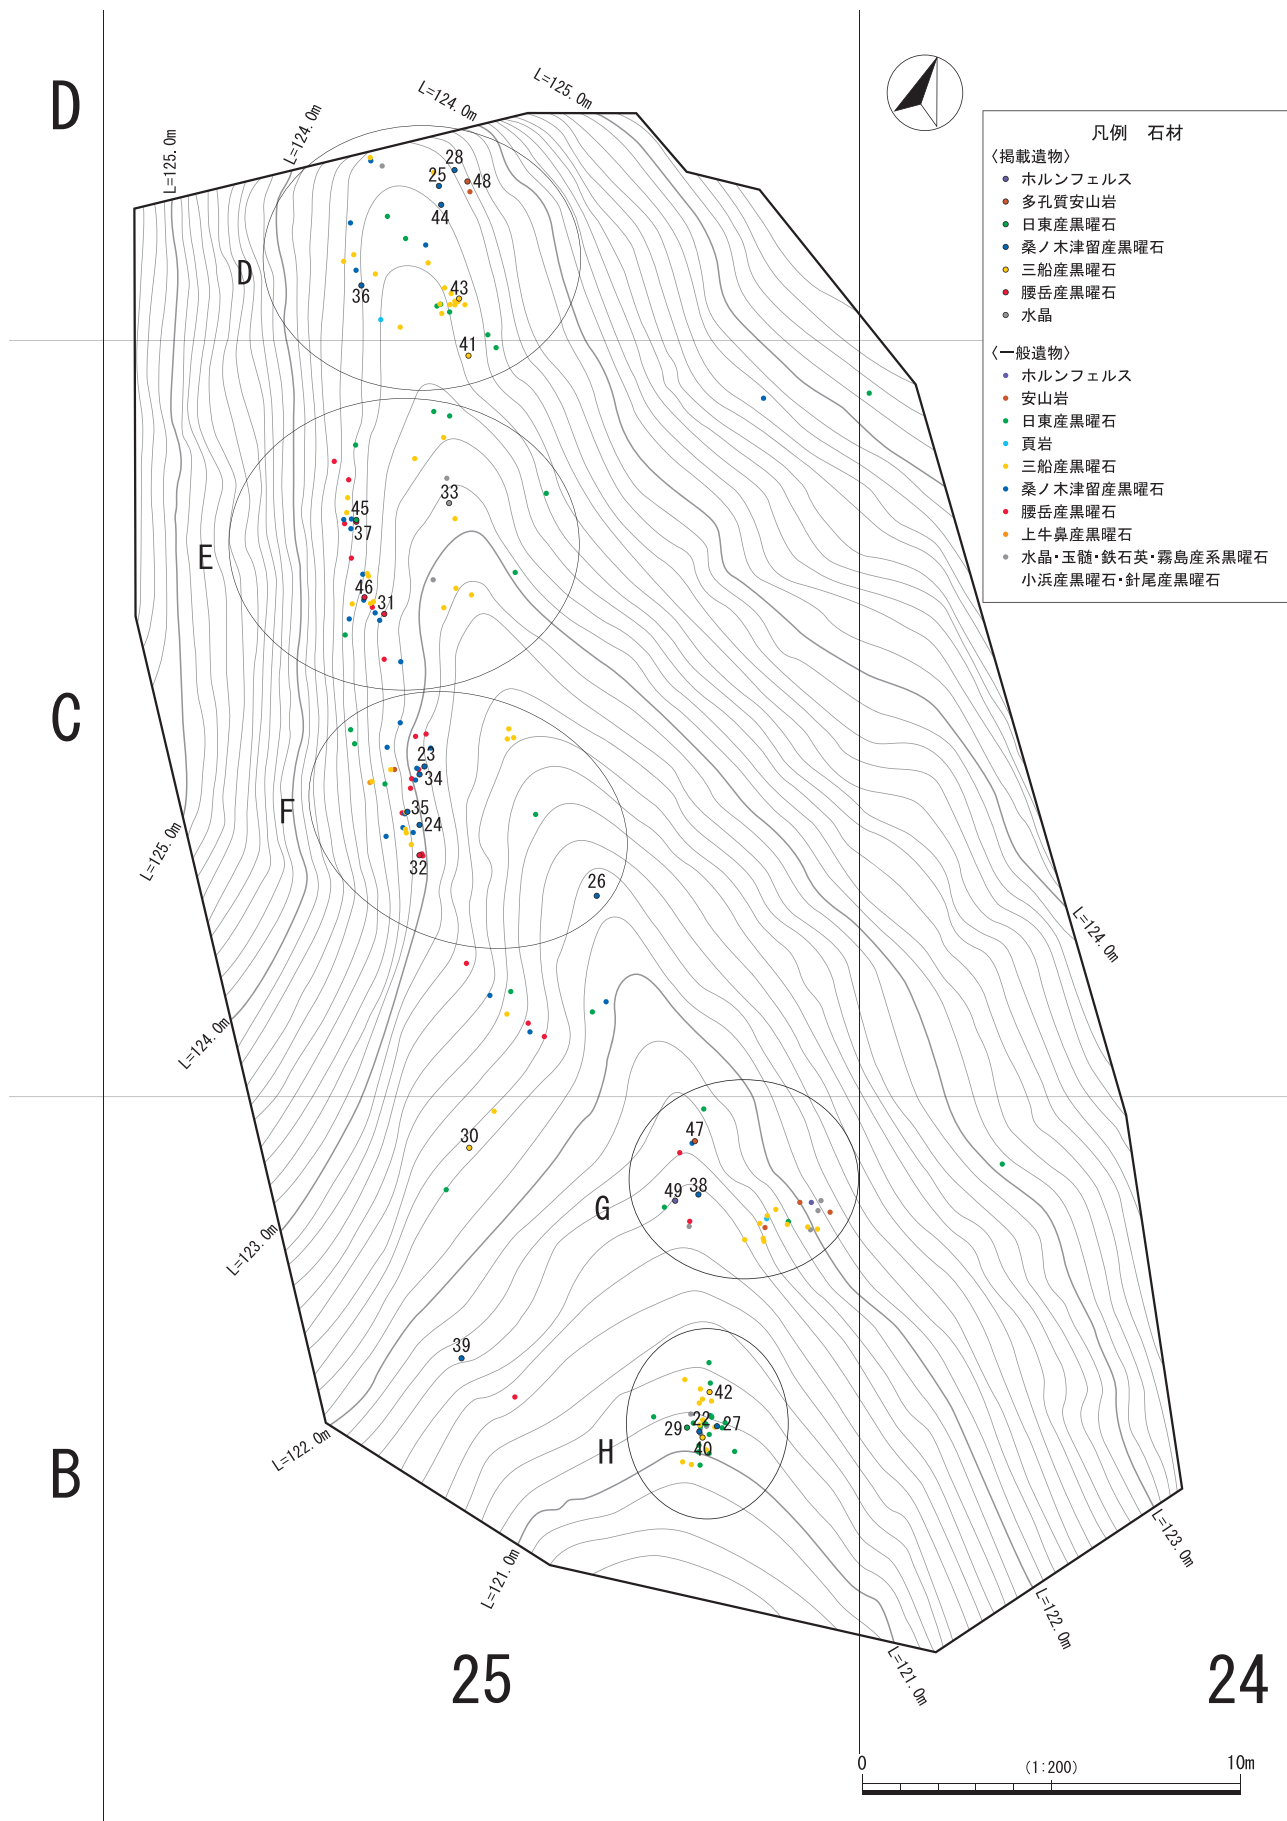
D

L=125.0m

L=124.0m

L=124.0m

L=125.0m

凡例　石材

〈掲載遺物〉
ホルンフェルス
多孔質安山岩
日東産黒曜石
桑ノ木津留産黒曜石
三船産黒曜石
腰岳産黒曜石
水晶

〈一般遺物〉
ホルンフェルス
安山岩
日東産黒曜石
頁岩
三船産黒曜石
桑ノ木津留産黒曜石
腰岳産黒曜石
上牛鼻産黒曜石
水晶・玉髄・鉄石英・霧島産系黒曜石
小浜産黒曜石・針尾産黒曜石

28
25
48
44
D
36
43
41

E
33
45
37
46
31

C

F
23
34
35
24
32
26

L=125.0m

L=124.0m

L=124.0m

30
47
49
38
G

L=123.0m

39

B

L=122.0m

42
22
29
27
40
H

L=121.0m

L=123.0m

L=122.0m

L=121.0m

25

24

0
(1:200)
10m